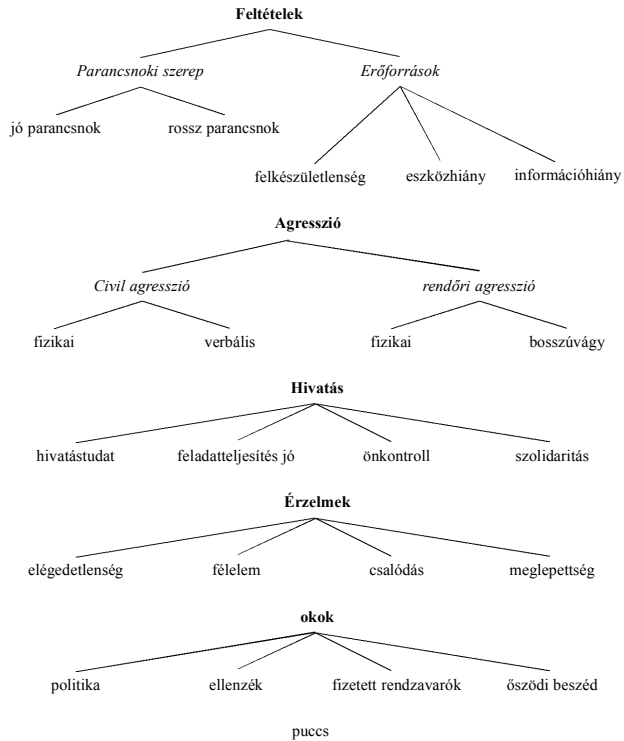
**Feltételek**

*Parancsnoki szerep*

jó parancsnok

rossz parancsnok

*Erőforrások*

felkészületlenség

eszközhiány

információhiány

**Agresszió**

*Civil agresszió*

fizikai

verbális

*rendőri agresszió*

fizikai

bosszúvágy

**Hivatás**

hivatástudat

feladatteljesítés jó

önkontroll

szolidaritás

**Érzelmek**

elégedetlenség

félelem

csalódás

meglepettség

**okok**

politika

ellenzék

fizetett rendzavarók

őszödi beszéd

puccs